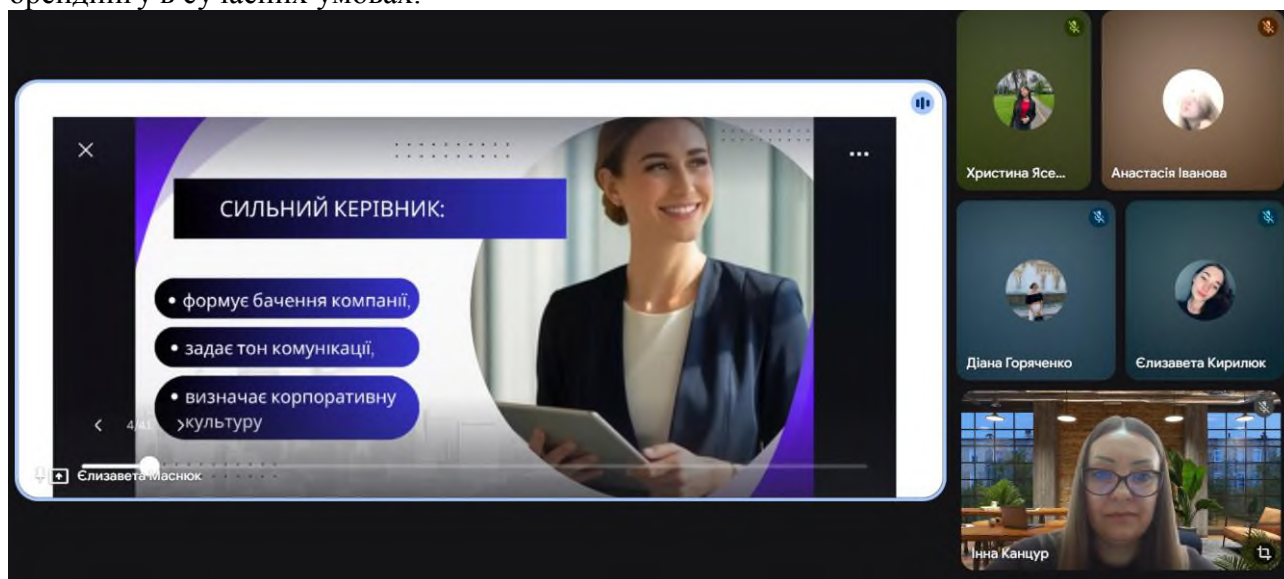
брендингу в сучасних умовах.

СИЛЬНИЙ КЕРІВНИК:

• формує бачення компанії,

• задає тон комунікації,

• визначає корпоративну культуру

4/41

Єлизавета Маснюк

Христина Ясе...

Анастасія Іванова

Діана Горяченко

Єлизавета Кирилюк

Інна Канцур